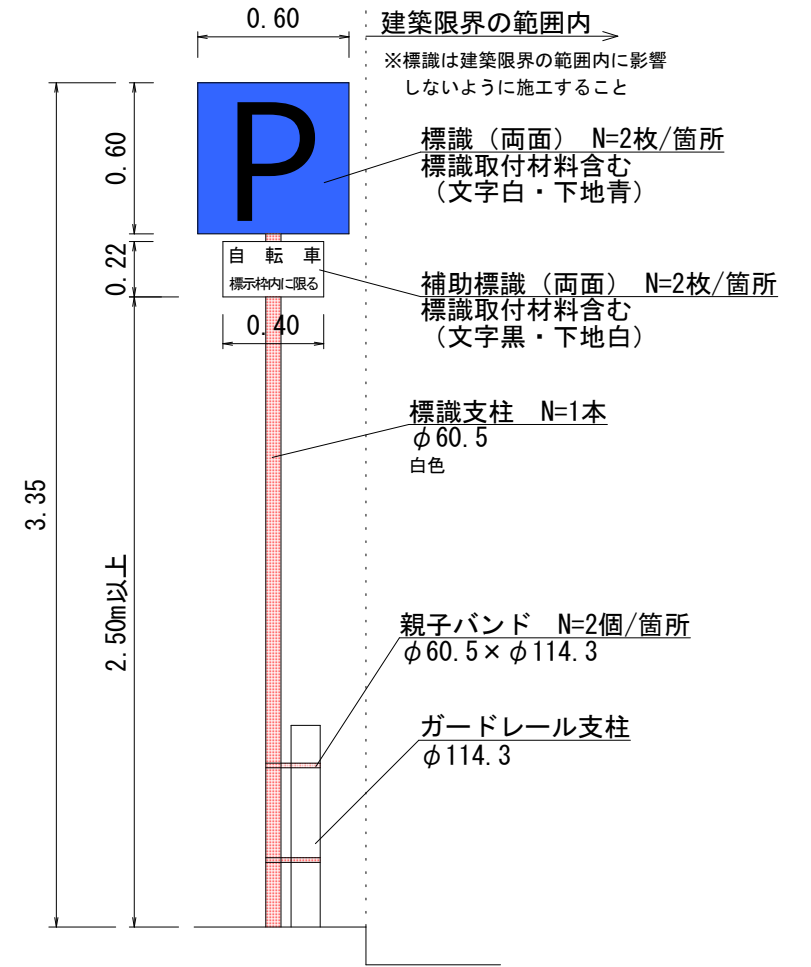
0.60

建築限界の範囲内

※標識は建築限界の範囲内に影響しないように施工すること

P

0.60

標識（両面） N=2枚/箇所
標識取付材料含む
（文字白・下地青）

0.22

自　転　車
標示枠内に限る

補助標識（両面） N=2枚/箇所
標識取付材料含む
（文字黒・下地白）

0.40

標識支柱 N=1本
$\phi$60.5
白色

3.35

2.50m以上

親子バンド N=2個/箇所
$\phi$60.5×$\phi$114.3

ガードレール支柱
$\phi$114.3